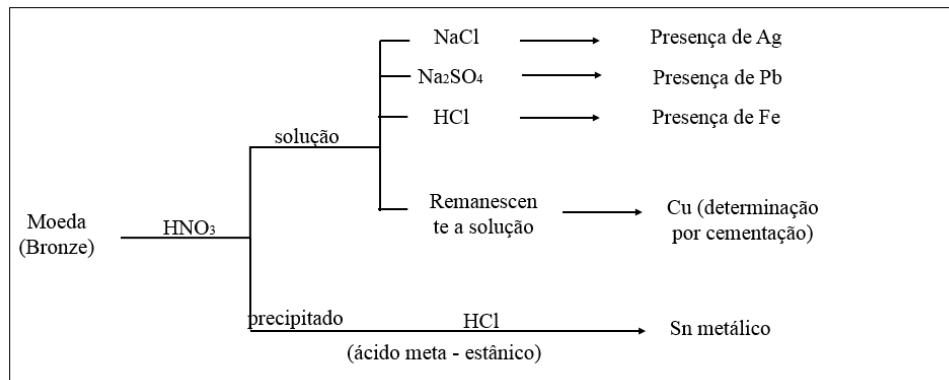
Moeda (Bronze)

$HNO_3$

solução

NaCl → Presença de Ag

$Na_2SO_4$ → Presença de Pb

HCl → Presença de Fe

Remanescente a solução → Cu (determinação por cementação)

precipitado

HCl → Sn metálico

(ácido meta - estânico)